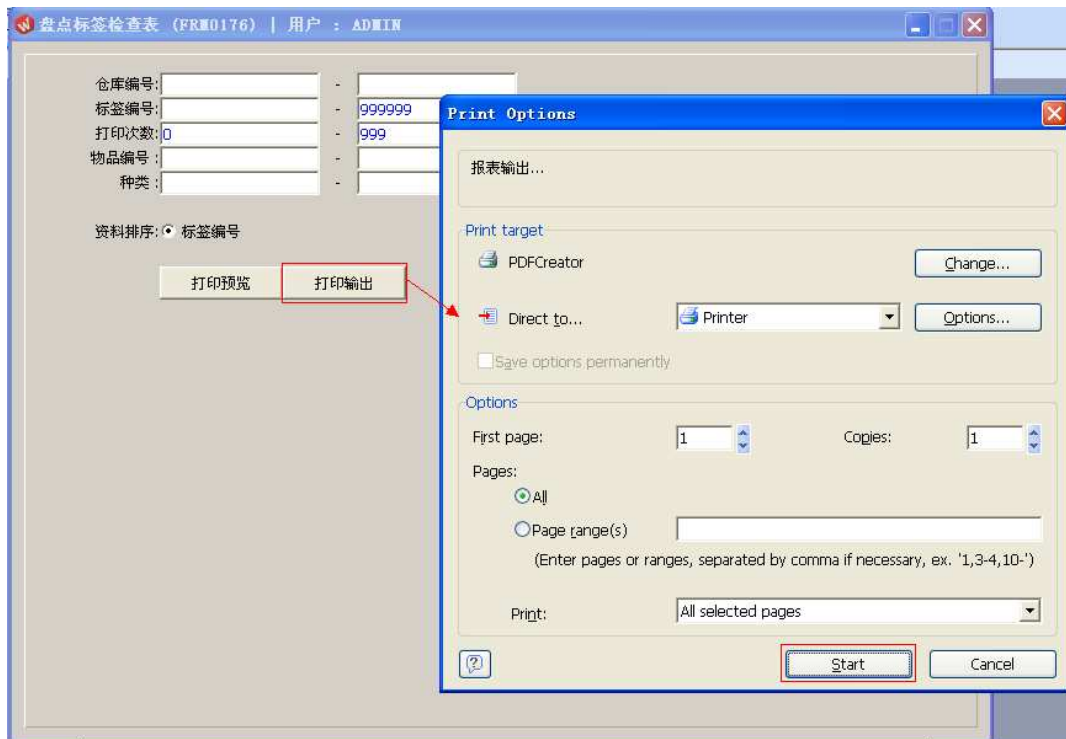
盘点标签检查表 (FRM0176) | 用户 : ADMIN

仓库编号: -
标签编号: - 999999
打印次数: 0 - 999
物品编号: -
种类: -

资料排序: 标签编号

打印预览 打印输出

Print Options

报表输出...

Print target

PDFCreator

Change...

Direct to...

Printer

Options...

Save options permanently

Options

First page: 1

Copies: 1

Pages:

All

Page range(s)

(Enter pages or ranges, separated by comma if necessary, ex. '1,3-4,10-')

Print: All selected pages

Start

Cancel